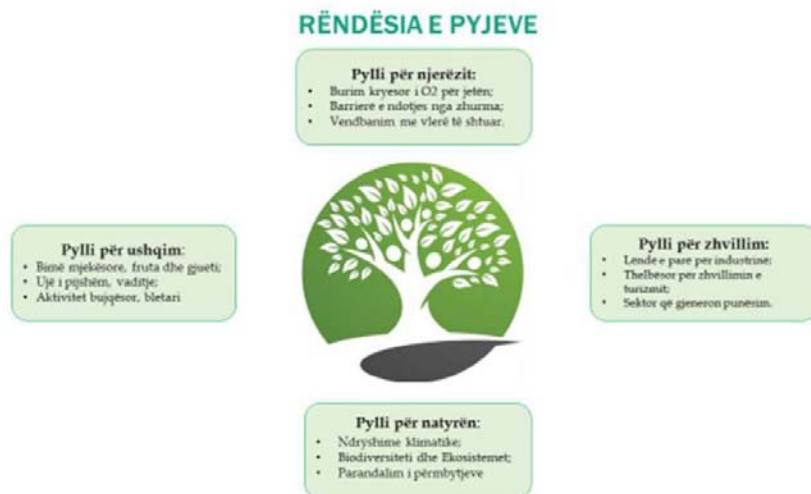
RËNDËSIA E PYJEVE

Pylli për njerëzit:
- Burim kryesor i O2 për jetën;
- Barrierë e ndotjes nga zhurma;
- Vendbanim me vlerë të shtuar.

Pylli për ushqim:
- Bimë mjekësore, fruta dhe gjueti;
- Ujë i pijshëm, vaditje;
- Aktivitet bujqësor, bletari

Pylli për zhvillim:
- Lende e pare per industrine;
- Thelbesor për zhvillimin e turizmit;
- Sektor që gjeneron punësim.

Pylli për natyrën:
- Ndryshime klimatike;
- Biodiversiteti dhe Ekosistemet;
- Parandalim i përmbytjeve